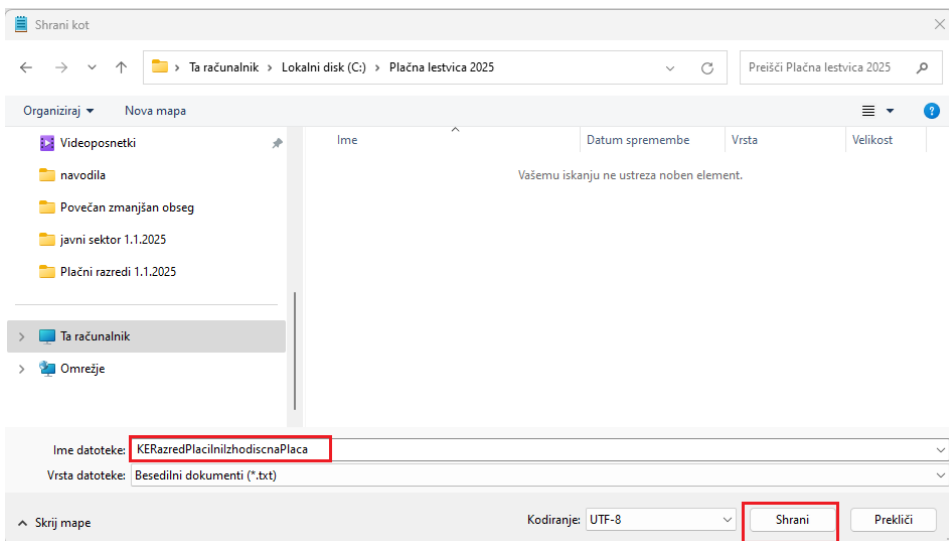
Shrani kot

Ta računalnik > Lokalni disk (C:) > Plačna lestvica 2025

Preišči Plačna lestvica 2025

Organiziraj ▾ Nova mapa

Videoposnetki
navodila
Povečan zmanjšan obseg
javni sektor 1.1.2025
Plačni razredi 1.1.2025

Ta računalnik
Omrežje

| Ime | Datum spremembe | Vrsta | Velikost |
|---|---|---|---|

Vašemu iskanju ne ustreza noben element.

Ime datoteke: KERazredPlacilnilzhodiscnaPlaca

Vrsta datoteke: Besedilni dokumenti (*.txt)

^ Skrij mape

Kodiranje: UTF-8

Shrani

Prekliči